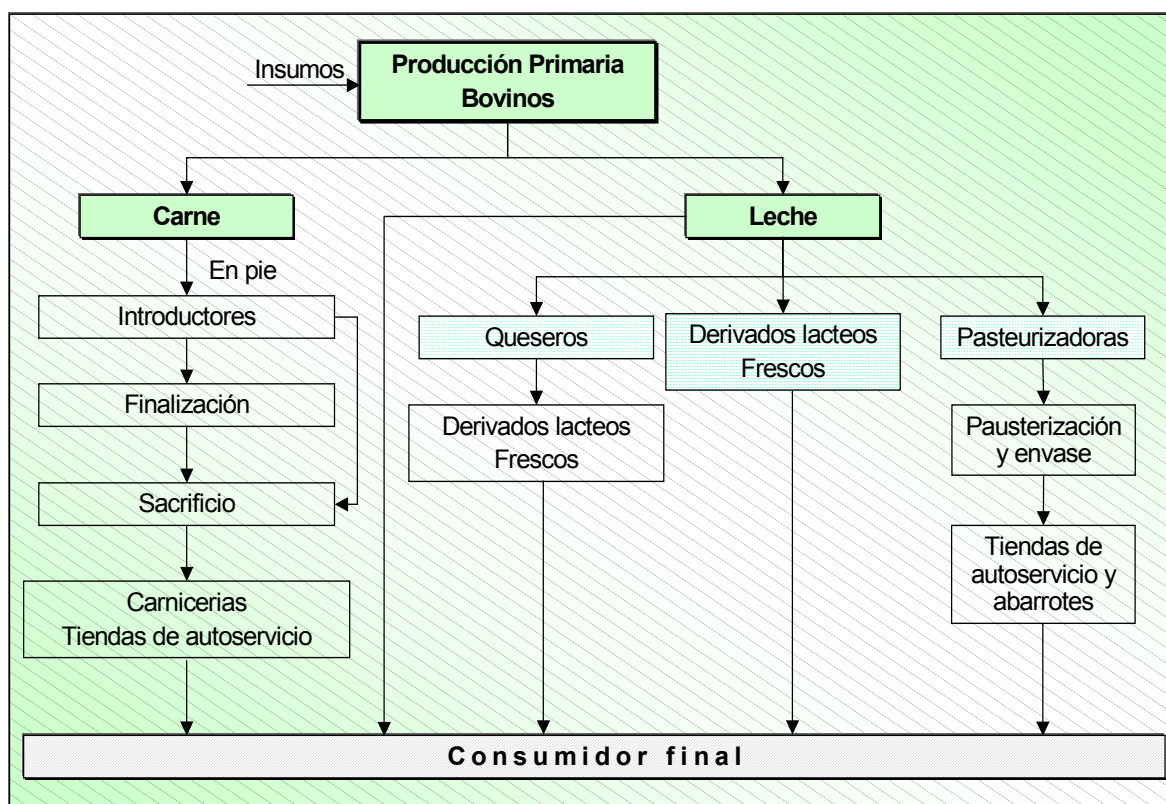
Insumos

Producción Primaria Bovinos

Carne

En pie

Introductores

Finalización

Sacrificio

Carnicerias Tiendas de autoservicio

Leche

Queseros

Derivados lacteos Frescos

Derivados lacteos Frescos

Pasteurizadoras

Pausterización y envase

Tiendas de autoservicio y abarrotes

Consumidor final